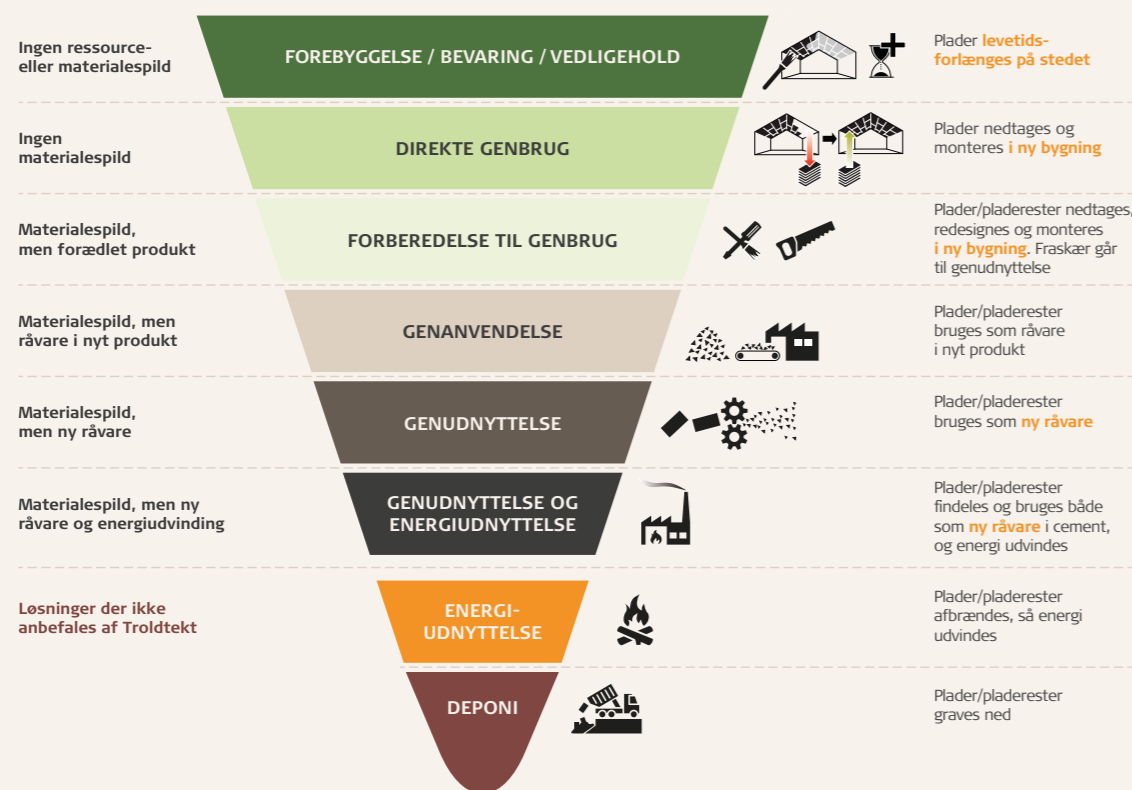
Ingen ressource- eller materialespild

FOREBYGGELSE / BEVARING / VEDLIGEHOLD

Plader levetidsforlænges på stedet

Ingen materialespild

DIREKTE GENBRUG

Plader nedtages og monteres i ny bygning

Materialespild, men forædlet produkt

FORBEREDELSE TIL GENBRUG

Plader/pladerester nedtages, redesignes og monteres i ny bygning. Fraskær går til genudnyttelse

Materialespild, men råvare i nyt produkt

GENANVENDELSE

Plader/pladerester bruges som råvare i nyt produkt

Materialespild, men ny råvare

GENUDNYTTELSE

Plader/pladerester bruges som ny råvare

Materialespild, men ny råvare og energiudvinding

GENUDNYTTELSE OG ENERGIUDNYTTELSE

Plader/pladerester findeles og bruges både som ny råvare i cement, og energi udvindes

Løsninger der ikke anbefales af Troldtekt

ENERGI-UDNYTTELSE

Plader/pladerester afbrændes, så energi udvindes

DEPONI

Plader/pladerester graves ned